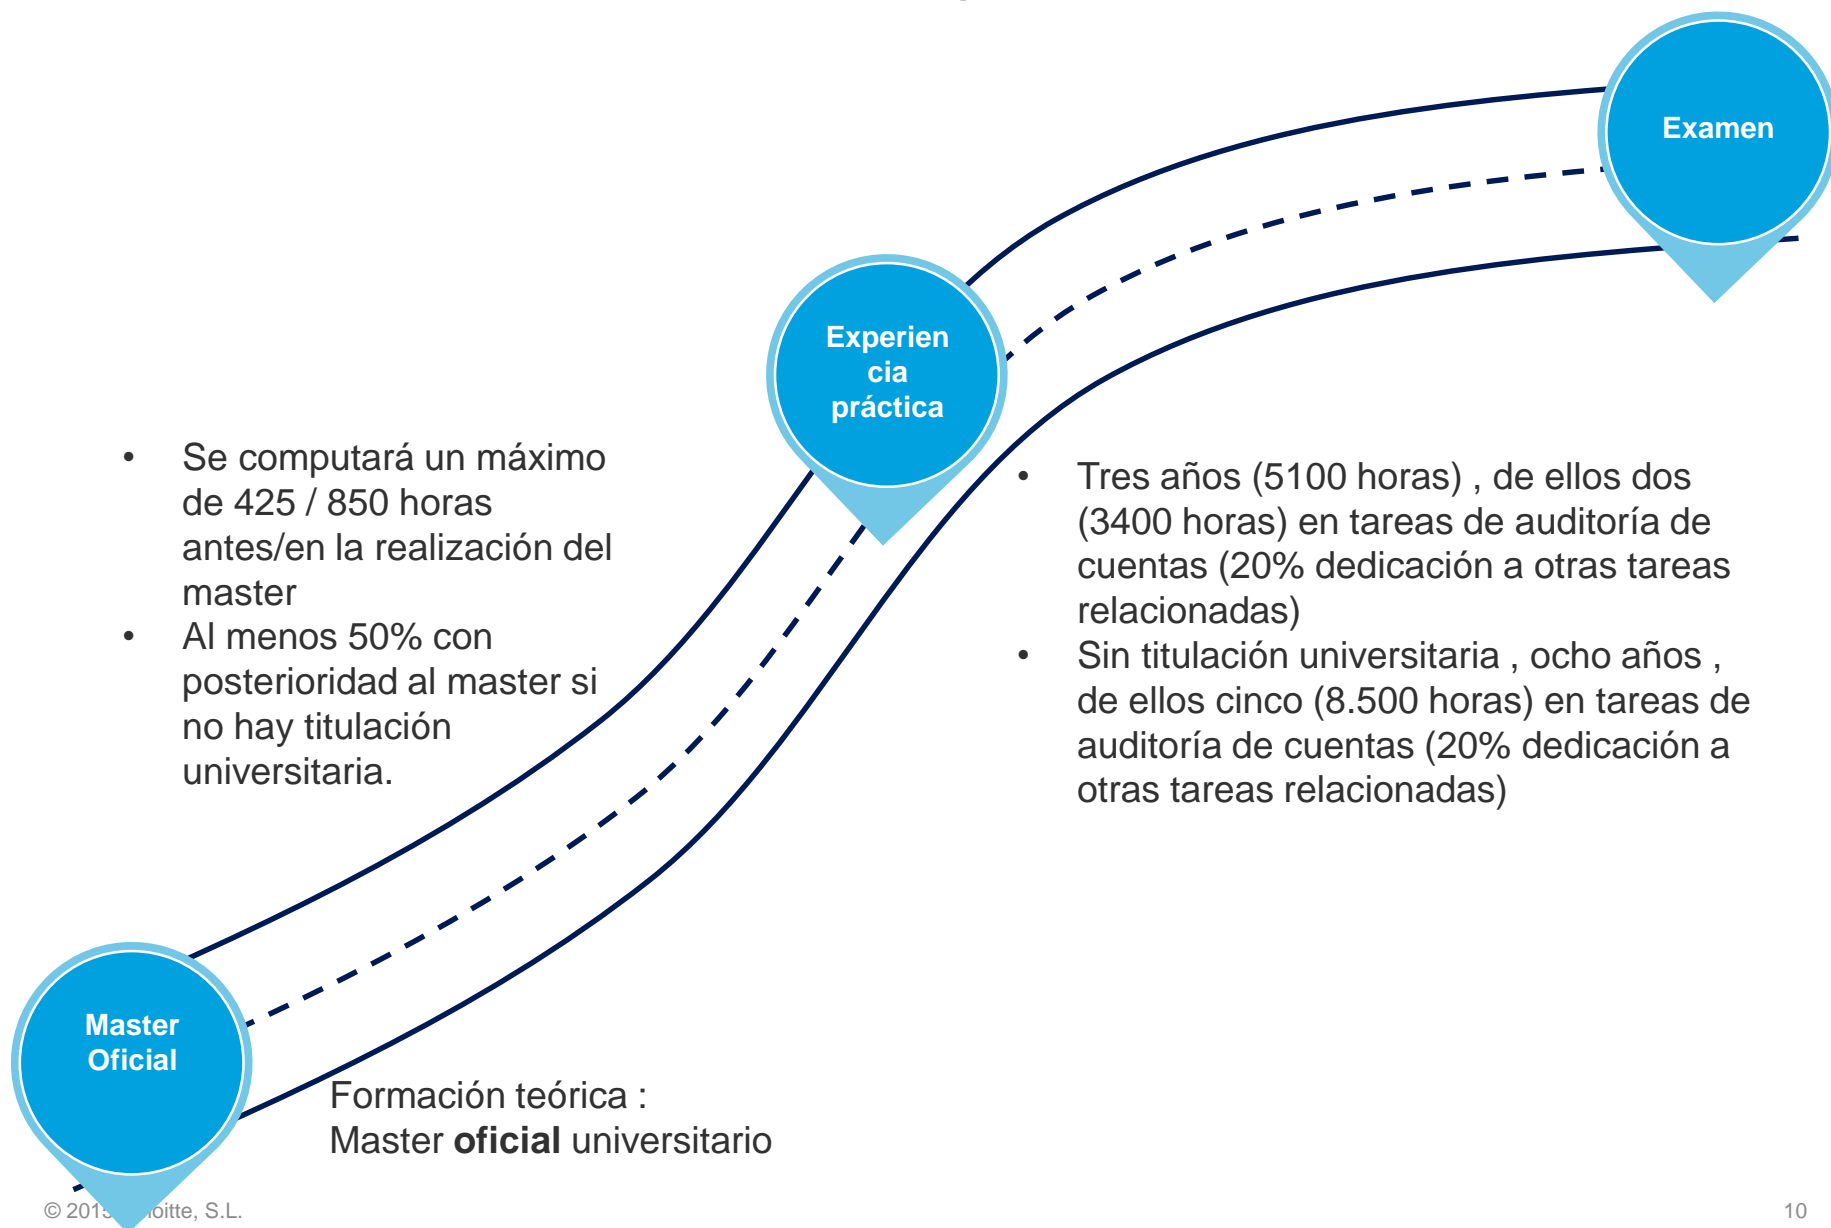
Examen

Experiencia práctica

- Se computará un máximo de 425 / 850 horas antes/en la realización del master
- Al menos 50% con posterioridad al master si no hay titulación universitaria.

- Tres años (5100 horas) , de ellos dos (3400 horas) en tareas de auditoría de cuentas (20% dedicación a otras tareas relacionadas)
- Sin titulación universitaria , ocho años , de ellos cinco (8.500 horas) en tareas de auditoría de cuentas (20% dedicación a otras tareas relacionadas)

Master Oficial

Formación teórica :
Master **oficial** universitario

© 201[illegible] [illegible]oitte, S.L.

10